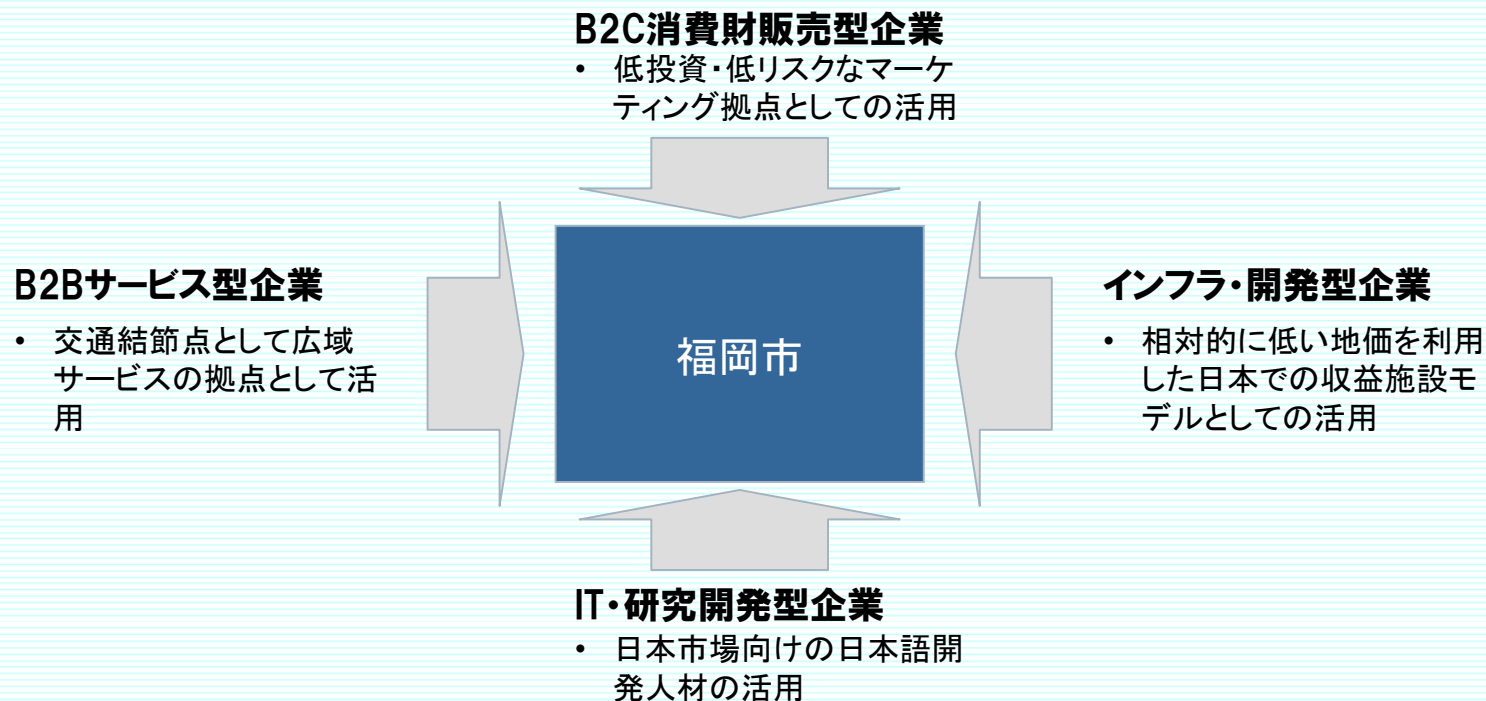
B2C消費財販売型企業

• 低投資・低リスクなマーケティング拠点としての活用

B2Bサービス型企業

• 交通結節点として広域サービスの拠点として活用

福岡市

インフラ・開発型企業

• 相対的に低い地価を利用した日本での収益施設モデルとしての活用

IT・研究開発型企業

• 日本市場向けの日本語開発人材の活用